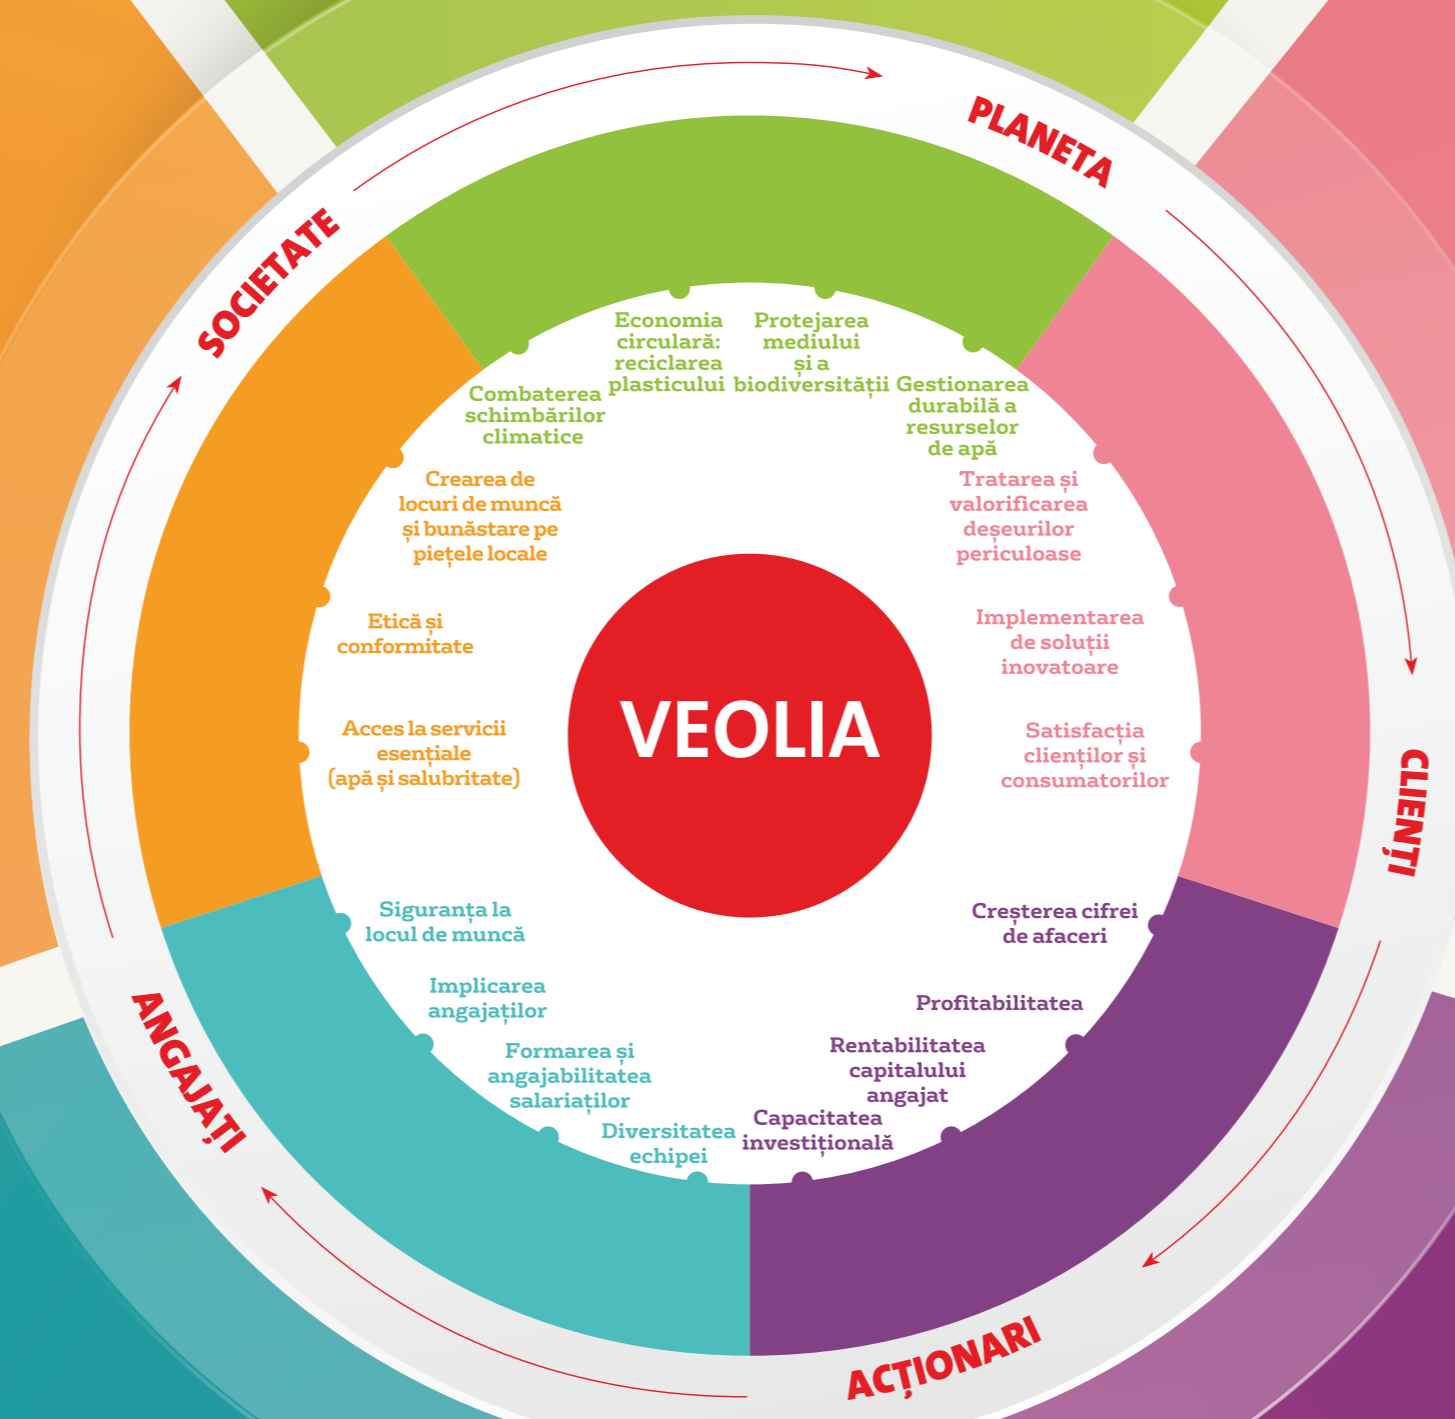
PLANETA

CLIENȚI

ACȚIONARI

ANGAJAȚI

SOCIETATE

Economia circulară: reciclarea plasticului

Protejarea mediului și a biodiversității

Gestionarea durabilă a resurselor de apă

Tratarea și valorificarea deșeurilor periculoase

Implementarea de soluții inovatoare

Satisfacția clienților și consumatorilor

Creșterea cifrei de afaceri

Profitabilitatea

Rentabilitatea capitalului angajat

Capacitatea investițională

Diversitatea echipei

Formarea și angajabilitatea salariaților

Implicarea angajaților

Siguranța la locul de muncă

Acces la servicii esențiale (apă și salubritate)

Etică și conformitate

Crearea de locuri de muncă și bunăstare pe piețele locale

Combaterea schimbărilor climatice

VEOLIA